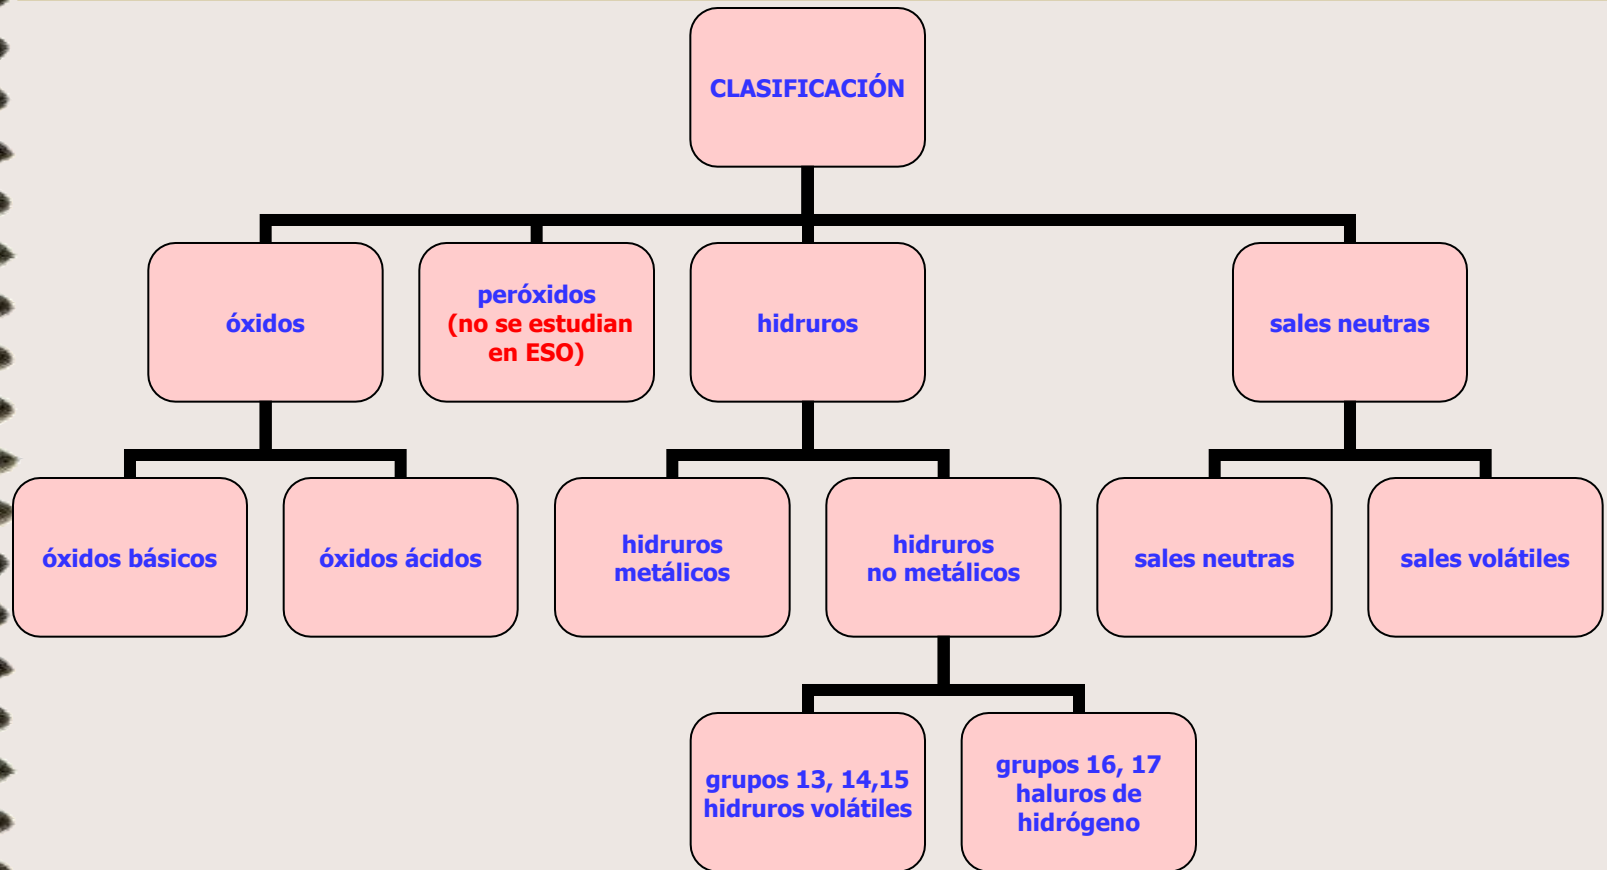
CLASIFICACIÓN

óxidos

peróxidos (no se estudian en ESO)

hidruros

sales neutras

óxidos básicos

óxidos ácidos

hidruros metálicos

hidruros no metálicos

sales neutras

sales volátiles

grupos 13, 14,15 hidruros volátiles

grupos 16, 17 haluros de hidrógeno